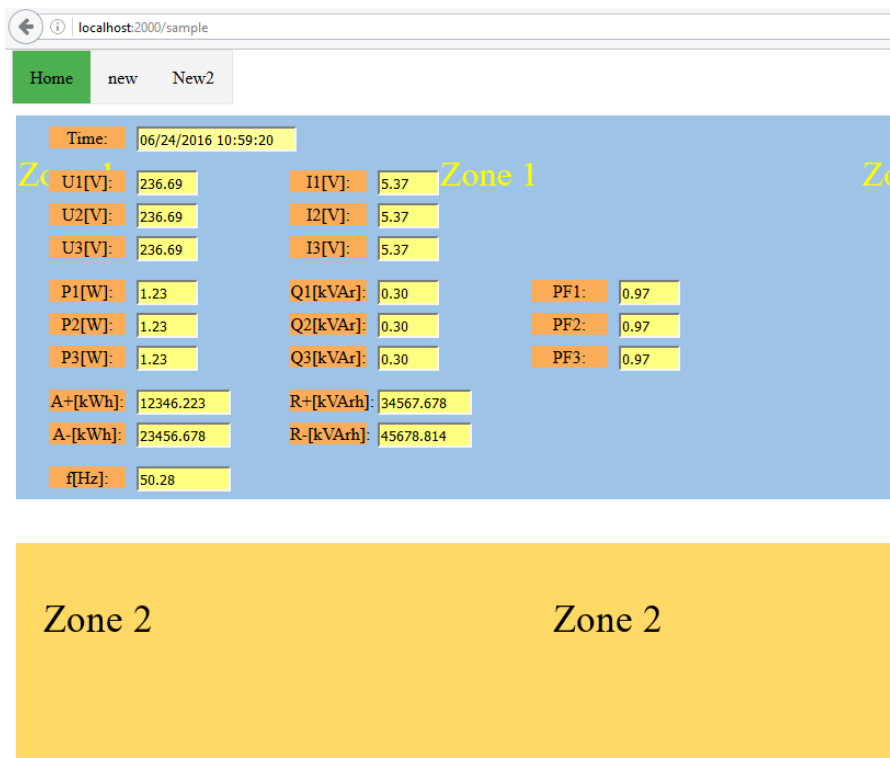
localhost:2000/sample

Home new New2

Time: 06/24/2016 10:59:20

Zo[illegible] U1[V]: 236.69 I1[V]: 5.37 Zone 1 Z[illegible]

U2[V]: 236.69 I2[V]: 5.37

U3[V]: 236.69 I3[V]: 5.37

P1[W]: 1.23 Q1[kVAr]: 0.30 PF1: 0.97

P2[W]: 1.23 Q2[kVAr]: 0.30 PF2: 0.97

P3[W]: 1.23 Q3[kVAr]: 0.30 PF3: 0.97

A+[kWh]: 12346.223 R+[kVArh]: 34567.678

A-[kWh]: 23456.678 R-[kVArh]: 45678.814

f[Hz]: 50.28

Zone 2 Zone 2